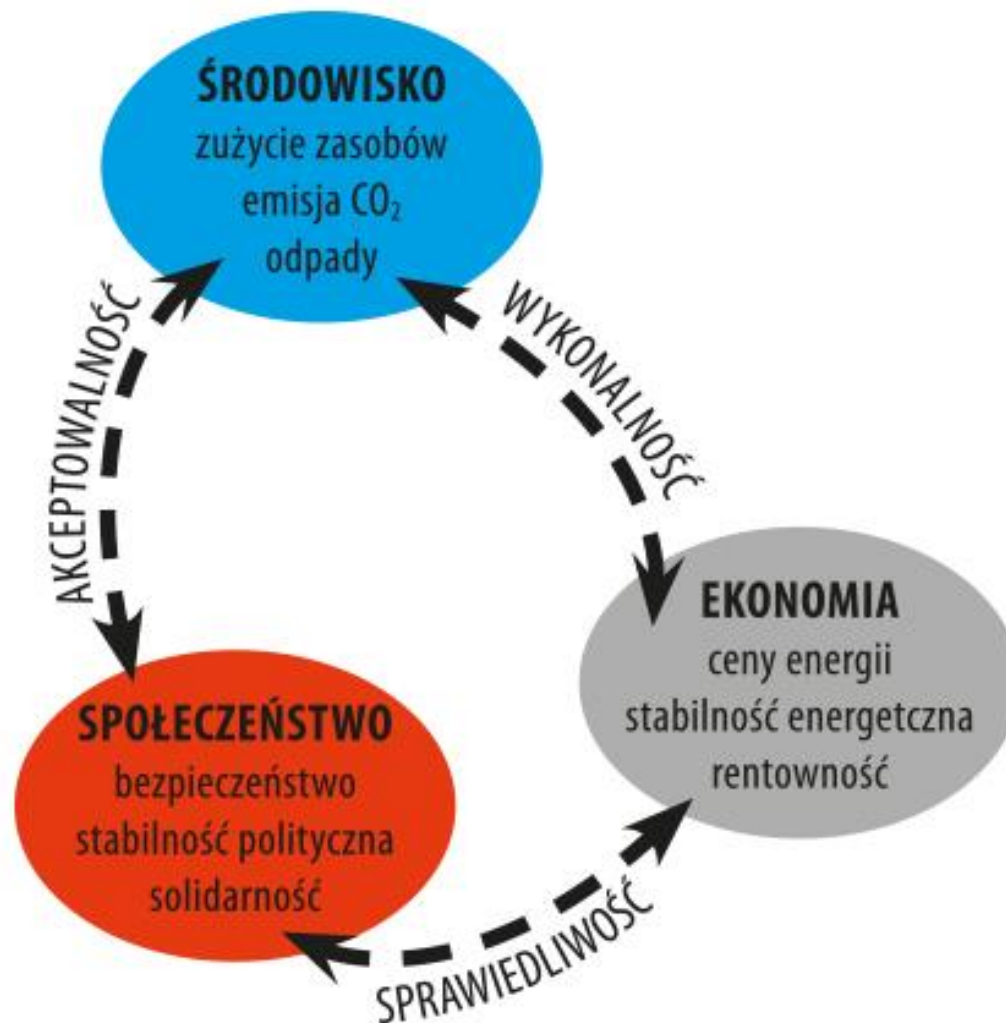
ŚRODOWISKO
zużycie zasobów
emisja $CO_2$
odpady

AKCEPTOWALNOŚĆ

WYKONALNOŚĆ

EKONOMIA
ceny energii
stabilność energetczna
rentowność

SPOŁECZEŃSTWO
bezpieczeństwo
stabilność polityczna
solidarność

SPRAWIEDLIWOŚĆ